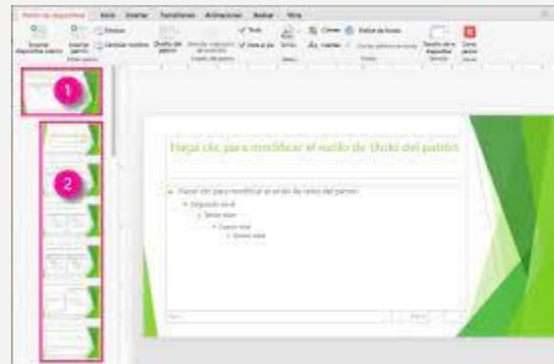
Patrón de diapositivas Inicio Insertar Transiciones Animaciones Revisar Vista

Insertar diapositiva patrón
Insertar diseño
Eliminar
Cambiar nombre
Diseño del patrón
Insertar marcador de posición
Título
Pies de página
Temas
Colores
Fuentes
Estilos de fondo
Ocultar gráficos de fondo
Tamaño de la diapositiva
Cerrar patrón

1

2

Haga clic para modificar el estilo de título del patrón

Haga clic para modificar el estilo de texto del patrón
Segundo nivel
Tercer nivel
Cuarto nivel
Quinto nivel